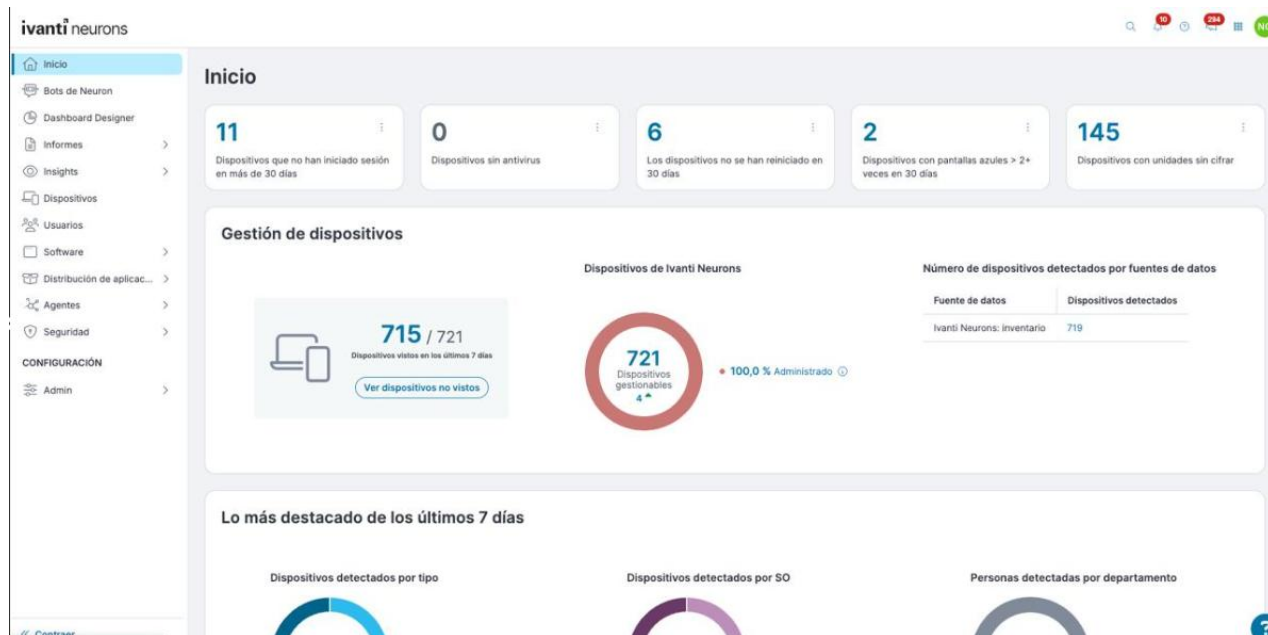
ivanti neurons

10 294 NO

Inicio
Bots de Neuron
Dashboard Designer
Informes
Insights
Dispositivos
Usuarios
Software
Distribución de aplicac...
Agentes
Seguridad
CONFIGURACIÓN
Admin

Contraer

Inicio

11
Dispositivos que no han iniciado sesión en más de 30 días

0
Dispositivos sin antivirus

6
Los dispositivos no se han reiniciado en 30 días

2
Dispositivos con pantallas azules > 2+ veces en 30 días

145
Dispositivos con unidades sin cifrar

Gestión de dispositivos

715 / 721
Dispositivos vistos en los últimos 7 días
Ver dispositivos no vistos

Dispositivos de Ivanti Neurons

721
Dispositivos gestionables
4

100,0 % Administrado

Número de dispositivos detectados por fuentes de datos

| Fuente de datos | Dispositivos detectados |
|---|---|
| Ivanti Neurons: inventario | 719 |

Lo más destacado de los últimos 7 días

Dispositivos detectados por tipo

Dispositivos detectados por SO

Personas detectadas por departamento

?